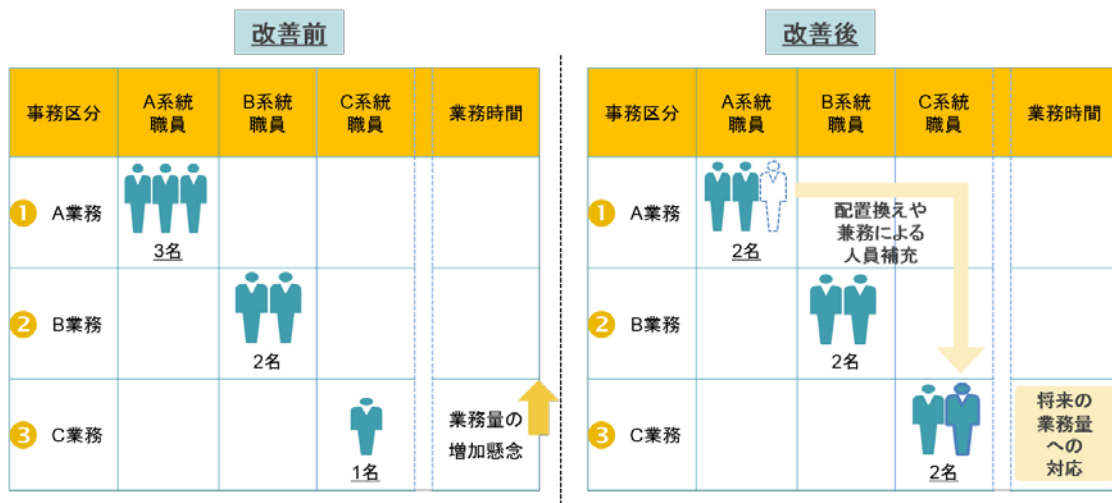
改善前

| 事務区分 | A系統職員 | B系統職員 | C系統職員 | 業務時間 |
|---|---|---|---|---|
| 1 A業務 | 3名 | | | |
| 2 B業務 | | 2名 | | |
| 3 C業務 | | | 1名 | 業務量の増加懸念 |

改善後

| 事務区分 | A系統職員 | B系統職員 | C系統職員 | 業務時間 |
|---|---|---|---|---|
| 1 A業務 | 2名 | | | |
| 2 B業務 | | 2名 | | |
| 3 C業務 | | | 2名 | 将来の業務量への対応 |

配置換えや兼務による人員補充